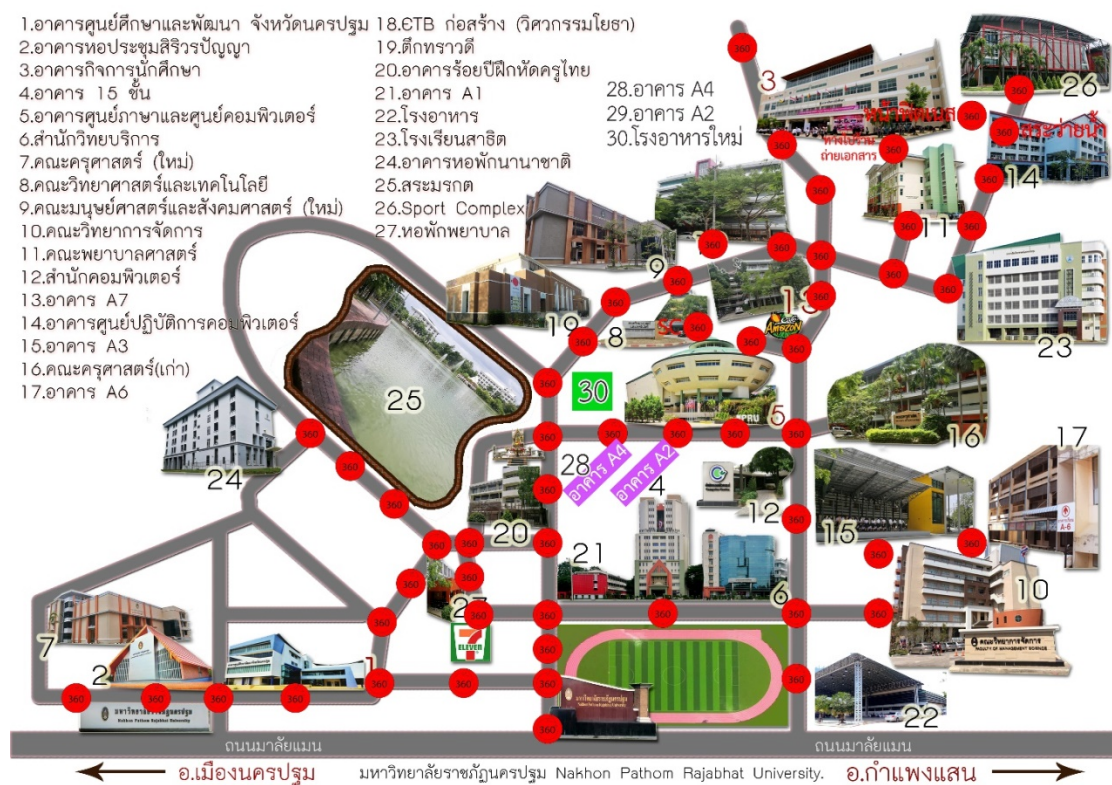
1.อาคารศูนย์ศึกษาและพัฒนา จังหวัดนครปฐม
2.อาคารหอประชุมสิริวรปัญญา
3.อาคารกิจการนักศึกษา
4.อาคาร 15 ชั้น
5.อาคารศูนย์ภาษาและศูนย์คอมพิวเตอร์
6.สำนักวิทยบริการ
7.คณะครุศาสตร์ (ใหม่)
8.คณะวิทยาศาสตร์และเทคโนโลยี
9.คณะมนุษย์ศาสตร์และสังคมศาสตร์ (ใหม่)
10.คณะวิทยาการจัดการ
11.คณะพยาบาลศาสตร์
12.สำนักคอมพิวเตอร์
13.อาคาร A7
14.อาคารศูนย์ปฏิบัติการคอมพิวเตอร์
15.อาคาร A3
16.คณะครุศาสตร์(เก่า)
17.อาคาร A6
18.ETB ก่อสร้าง (วิศวกรรมโยธา)
19.ตึกทราวดี
20.อาคารร้อยปีฝึกหัดครูไทย
21.อาคาร A1
22.โรงอาหาร
23.โรงเรียนสาธิต
24.อาคารหอพักนานาชาติ
25.สระมรกต
26.Sport Complex
27.หอพักพยาบาล
28.อาคาร A4
29.อาคาร A2
30.โรงอาหารใหม่

3
หน้าพิเศษ
ห้างโซ่ร่ม ถ่ายเอกสาร
26
สระว่ายน้ำ
14
11
9
23
19
SC
8
13
Amazon
30
25
5
NPRU
16
17
24
28
อาคาร A4
อาคาร A2
4
12
20
21
15
6
10
27
7
2
1
7 ELEVEN
22
มหาวิทยาลัยราชภัฏนครปฐม
Nakhon Pathom Rajabhat University
คณะวิทยาการจัดการ
FACULTY OF MANAGEMENT SCIENCE
A-6
ถนนมาลัยแมน
ถนนมาลัยแมน
อ.เมืองนครปฐม
มหาวิทยาลัยราชภัฏนครปฐม Nakhon Pathom Rajabhat University.
อ.กำแพงแสน